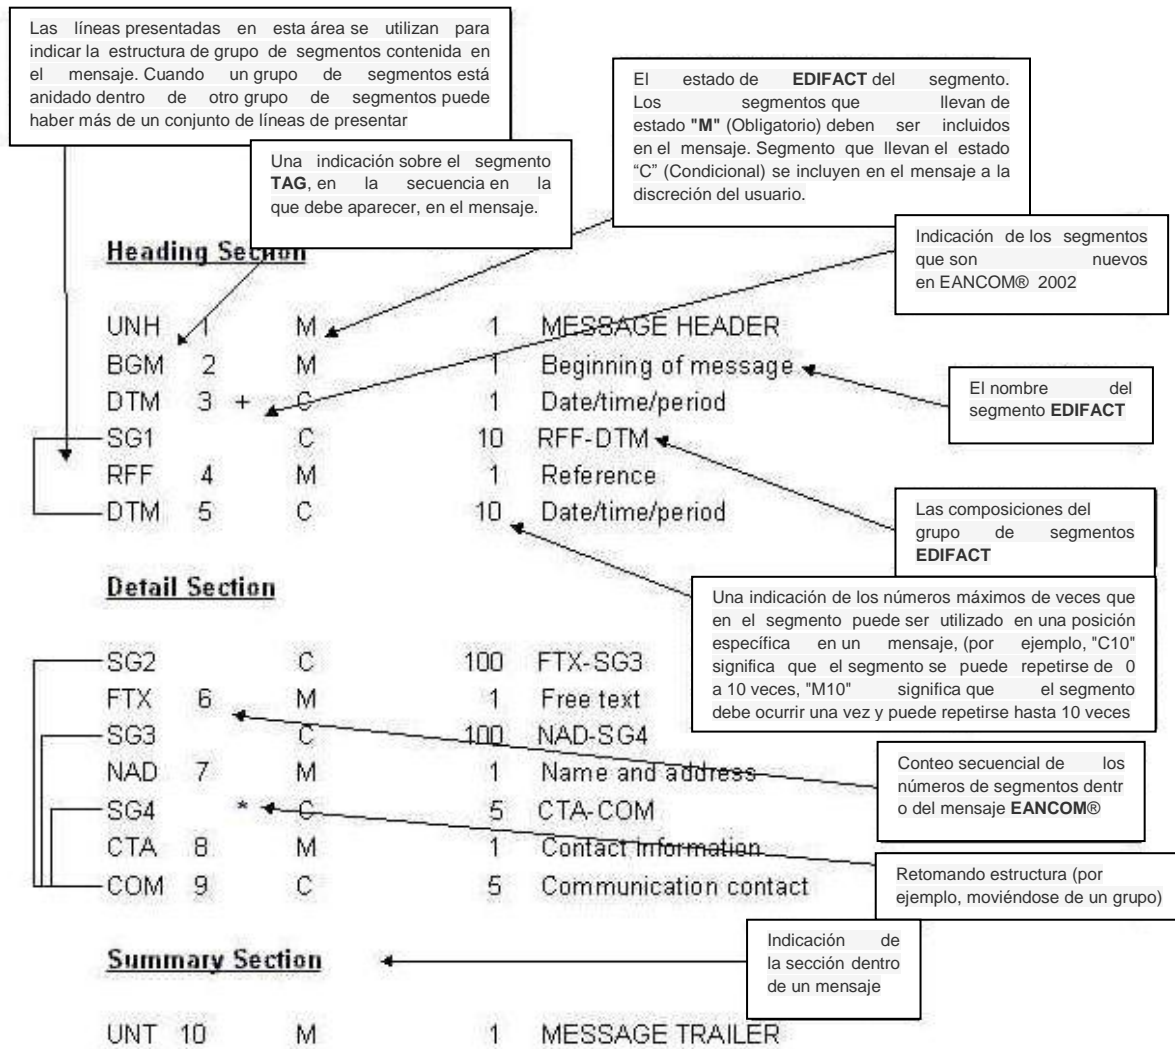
Las líneas presentadas en esta área se utilizan para indicar la estructura de grupo de segmentos contenida en el mensaje. Cuando un grupo de segmentos está anidado dentro de otro grupo de segmentos puede haber más de un conjunto de líneas de presentar

Una indicación sobre el segmento **TAG**, en la secuencia en la que debe aparecer, en el mensaje.

El estado de **EDIFACT** del segmento. Los segmentos que llevan de estado **"M"** (Obligatorio) deben ser incluidos en el mensaje. Segmento que llevan el estado "C" (Condicional) se incluyen en el mensaje a la discreción del usuario.

Indicación de los segmentos que son nuevos en EANCOM® 2002

Heading Section

UNH 1 M 1 MESSAGE HEADER
BGM 2 M 1 Beginning of message
DTM 3 + C 1 Date/time/period
SG1 C 10 RFF-DTM
RFF 4 M 1 Reference
DTM 5 C 10 Date/time/period

El nombre del segmento **EDIFACT**

Las composiciones del grupo de segmentos **EDIFACT**

Detail Section

Una indicación de los números máximos de veces que en el segmento puede ser utilizado en una posición específica en un mensaje, (por ejemplo, "C10" significa que el segmento se puede repetirse de 0 a 10 veces, "M10" significa que el segmento debe ocurrir una vez y puede repetirse hasta 10 veces

SG2 C 100 FTX-SG3
FTX 6 M 1 Free text
SG3 C 100 NAD-SG4
NAD 7 M 1 Name and address
SG4 * C 5 CTA-COM
CTA 8 M 1 Contact information
COM 9 C 5 Communication contact

Conteo secuencial de los números de segmentos dentr o del mensaje **EANCOM®**

Retomando estructura (por ejemplo, moviéndose de un grupo)

Summary Section

Indicación de la sección dentro de un mensaje

UNT 10 M 1 MESSAGE TRAILER